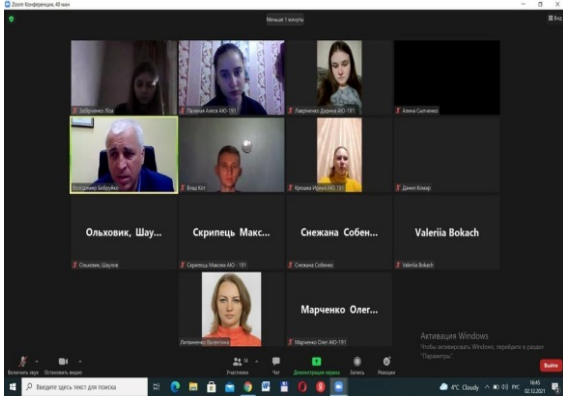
Zoom Конференция, 40 мин

Меньше 1 минуты

Вид

Зибриченко Яна

Пилипак Алиса АЮ-191

Лавриченко Дарина АЮ-191

Алина Сыроежко

Володимир Бобрийко

Влад Кіт

Кисьма Ирина АЮ-191

Денис Комар

Ольховик, Шау...

Скрипець Макс...

Снежана Собен...

Valeriia Bokach

Ольховик, Шаулов

Скрипець Максим АЮ - 191

Снежана Собенко

Valeriia Bokach

Марченко Олег...

Литвиненко Валентина

Марченко Олег АЮ-191

Активация Windows
Чтобы активировать Windows, перейдите в раздел "Параметры".

Включить звук

Остановить видео

Участники

Чат

Демонстрация экрана

Запись

Реакции

Выйти

Введите здесь текст для поиска

4°C Cloudy

РУС

16:45
02.12.2021